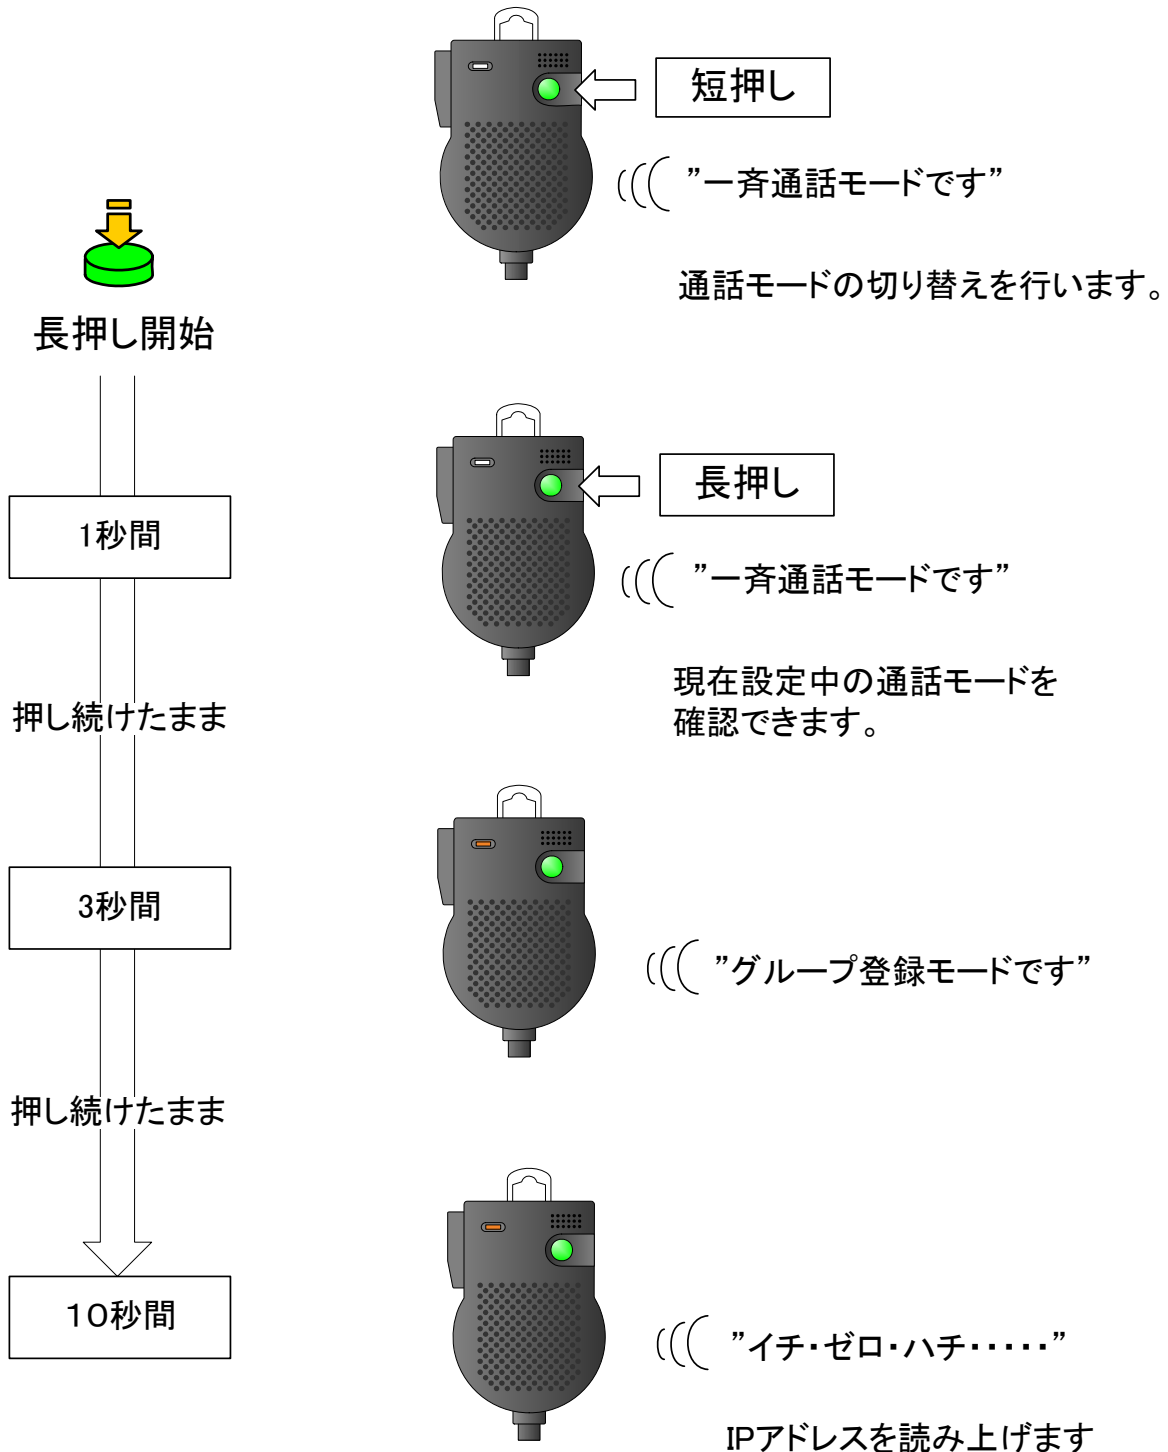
短押し

”一斉通話モードです”

通話モードの切り替えを行います。

長押し開始

長押し

1秒間

”一斉通話モードです”

現在設定中の通話モードを確認できます。

押し続けたまま

3秒間

”グループ登録モードです”

押し続けたまま

10秒間

”イチ・ゼロ・ハチ・・・・・”

IPアドレスを読み上げます